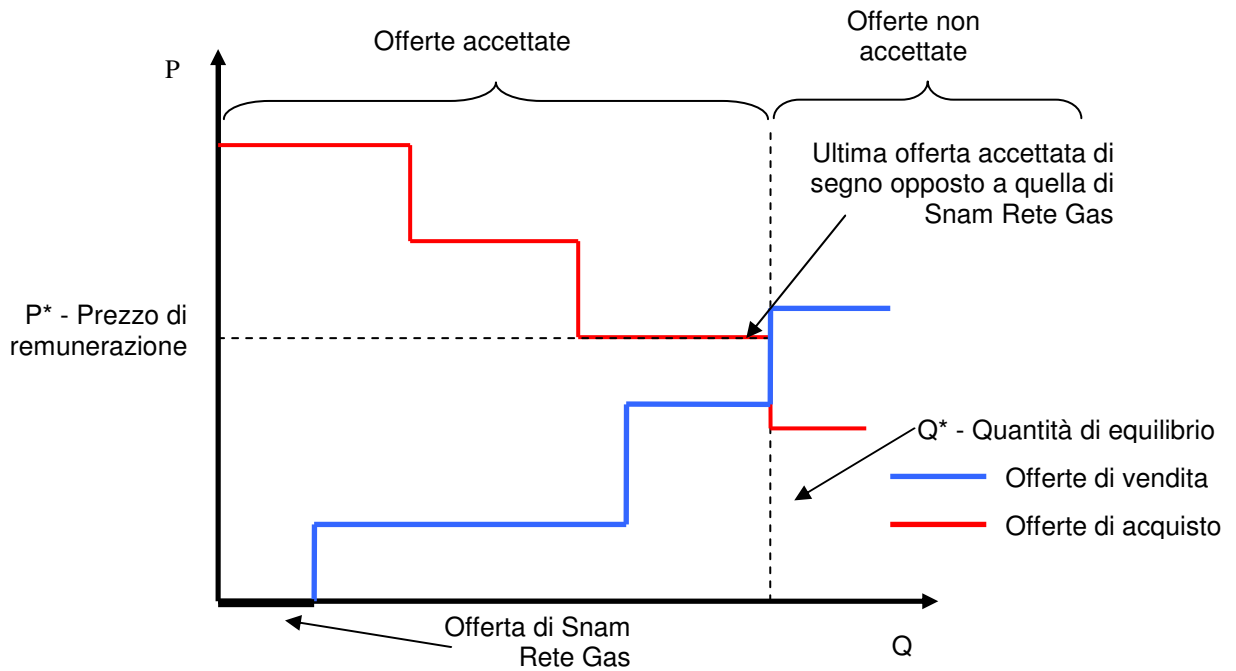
Offerte accettate

Offerte non accettate

P

Ultima offerta accettata di segno opposto a quella di Snam Rete Gas

P* - Prezzo di remunerazione

Q* - Quantità di equilibrio

Offerte di vendita

Offerte di acquisto

Offerta di Snam Rete Gas

Q